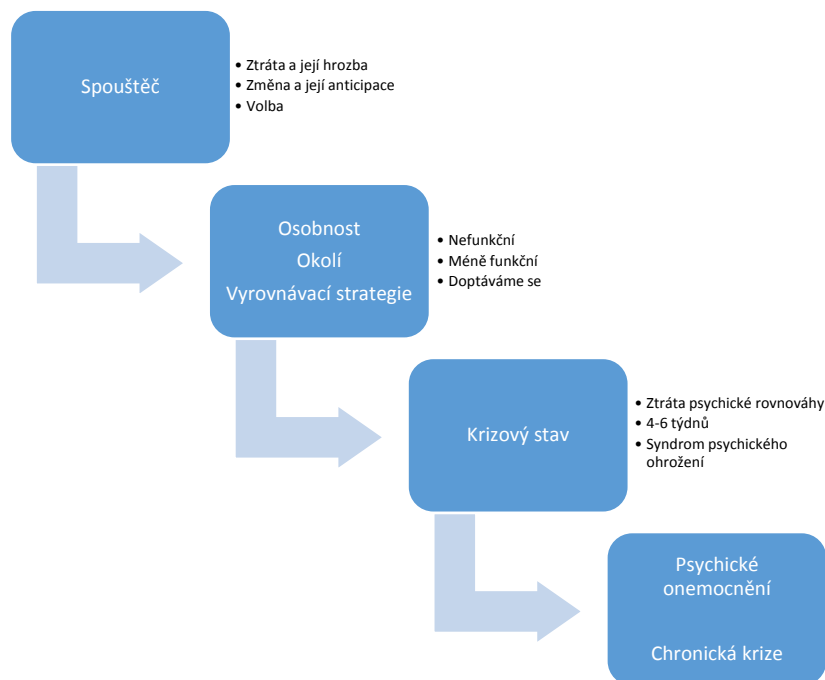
Spouštěč

- Ztráta a její hrozba
- Změna a její anticipace
- Volba

Osobnost
Okolí
Vyrovnávací strategie

- Nefunkční
- Méně funkční
- Doptáváme se

Krizový stav

- Ztráta psychické rovnováhy
- 4-6 týdnů
- Syndrom psychického ohrožení

Psychické onemocnění

Chronická krize